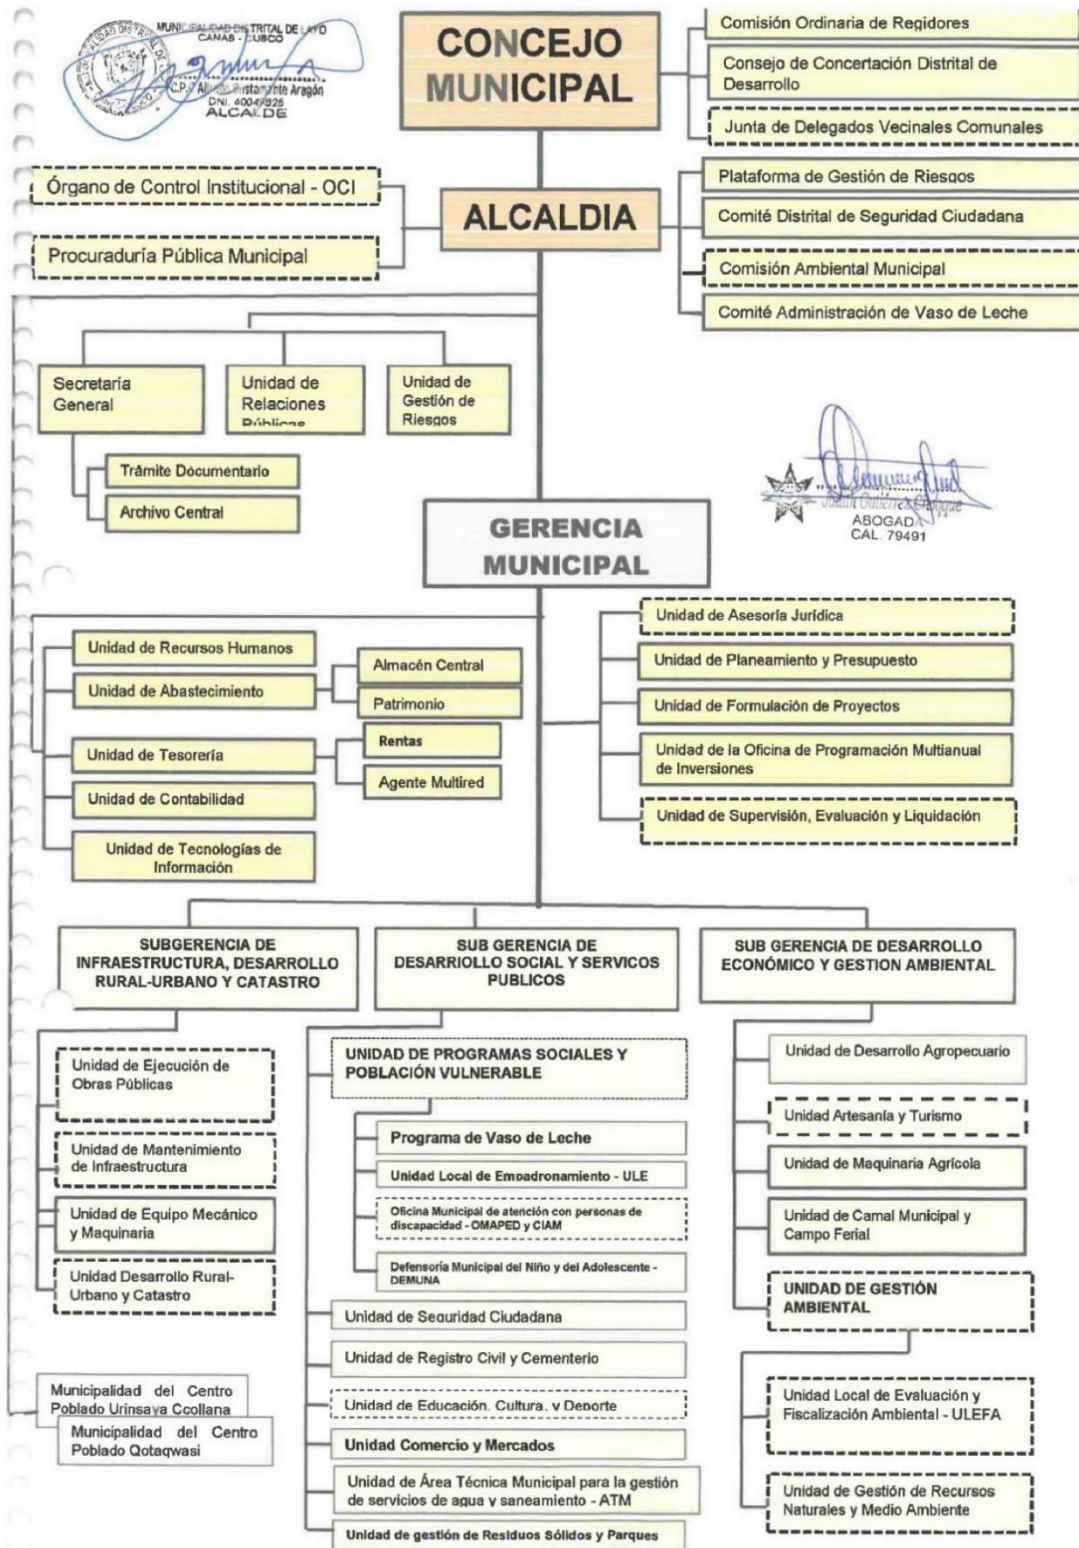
MUNICIPALIDAD DISTRITAL DE LAYO
CANAS - CUSCO
C.P. Alfredo Bustamante Aragón
DNI. 40047925
ALCALDE

CONCEJO MUNICIPAL

Comisión Ordinaria de Regidores

Consejo de Concertación Distrital de Desarrollo

Junta de Delegados Vecinales Comunales

Órgano de Control Institucional - OCI

Procuraduría Pública Municipal

ALCALDIA

Plataforma de Gestión de Riesgos

Comité Distrital de Seguridad Ciudadana

Comisión Ambiental Municipal

Comité Administración de Vaso de Leche

Secretaría General

Unidad de Relaciones Públicas

Unidad de Gestión de Riesgos

Trámite Documentario

Archivo Central

GERENCIA MUNICIPAL

ABOGADA
CAL. 79491

Unidad de Recursos Humanos

Unidad de Abastecimiento

Almacén Central

Patrimonio

Unidad de Tesorería

Rentas

Agente Multired

Unidad de Contabilidad

Unidad de Tecnologías de Información

Unidad de Asesoría Jurídica

Unidad de Planeamiento y Presupuesto

Unidad de Formulación de Proyectos

Unidad de la Oficina de Programación Multianual de Inversiones

Unidad de Supervisión, Evaluación y Liquidación

SUBGERENCIA DE INFRAESTRUCTURA, DESARROLLO RURAL-URBANO Y CATASTRO

SUB GERENCIA DE DESARRIOLLO SOCIAL Y SERVICOS PUBLICOS

SUB GERENCIA DE DESARROLLO ECONÓMICO Y GESTION AMBIENTAL

Unidad de Ejecución de Obras Públicas

Unidad de Mantenimiento de Infraestructura

Unidad de Equipo Mecánico y Maquinaria

Unidad Desarrollo Rural-Urbano y Catastro

Municipalidad del Centro Poblado Urinsaya Ccollana

Municipalidad del Centro Poblado Qotaqwasi

UNIDAD DE PROGRAMAS SOCIALES Y POBLACIÓN VULNERABLE

Programa de Vaso de Leche

Unidad Local de Empadronamiento - ULE

Oficina Municipal de atención con personas de discapacidad - OMAPED y CIAM

Defensoría Municipal del Niño y del Adolescente - DEMUNA

Unidad de Seguridad Ciudadana

Unidad de Registro Civil y Cementerio

Unidad de Educación, Cultura, y Deporte

Unidad Comercio y Mercados

Unidad de Área Técnica Municipal para la gestión de servicios de agua y saneamiento - ATM

Unidad de gestión de Residuos Sólidos y Parques

Unidad de Desarrollo Agropecuario

Unidad Artesanía y Turismo

Unidad de Maquinaria Agrícola

Unidad de Camal Municipal y Campo Ferial

UNIDAD DE GESTIÓN AMBIENTAL

Unidad Local de Evaluación y Fiscalización Ambiental - ULEFA

Unidad de Gestión de Recursos Naturales y Medio Ambiente